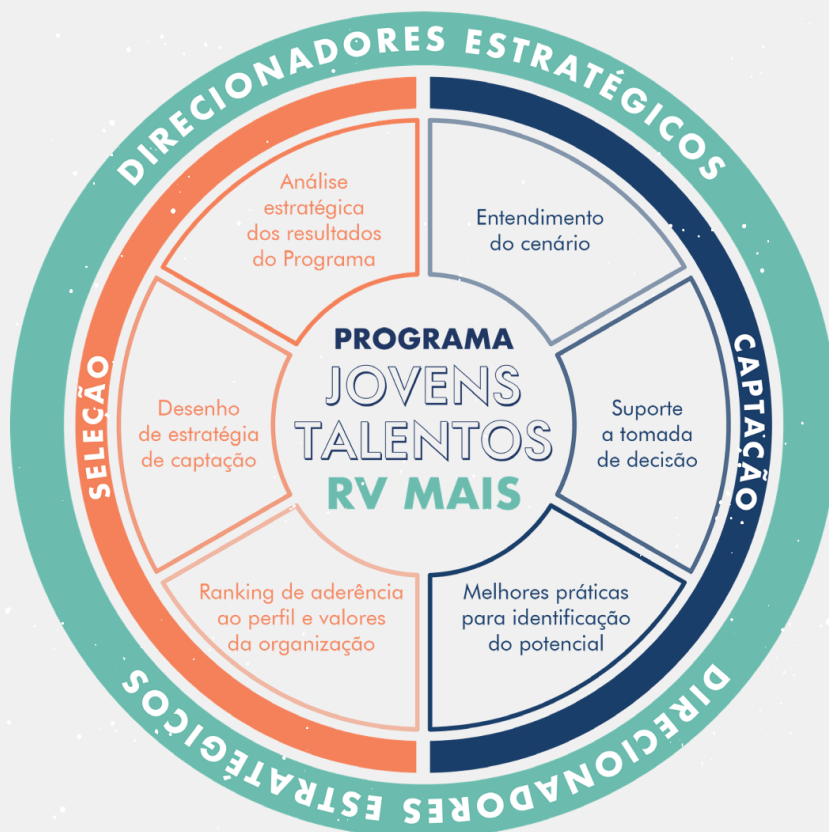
DIRECIONADORES ESTRATÉGICOS

SELEÇÃO

CAPTAÇÃO

Análise estratégica dos resultados do Programa

Entendimento do cenário

Desenho de estratégia de captação

PROGRAMA
JOVENS
TALENTOS
RV MAIS

Suporte a tomada de decisão

Ranking de aderência ao perfil e valores da organização

Melhores práticas para identificação do potencial

DIRECIONADORES ESTRATÉGICOS